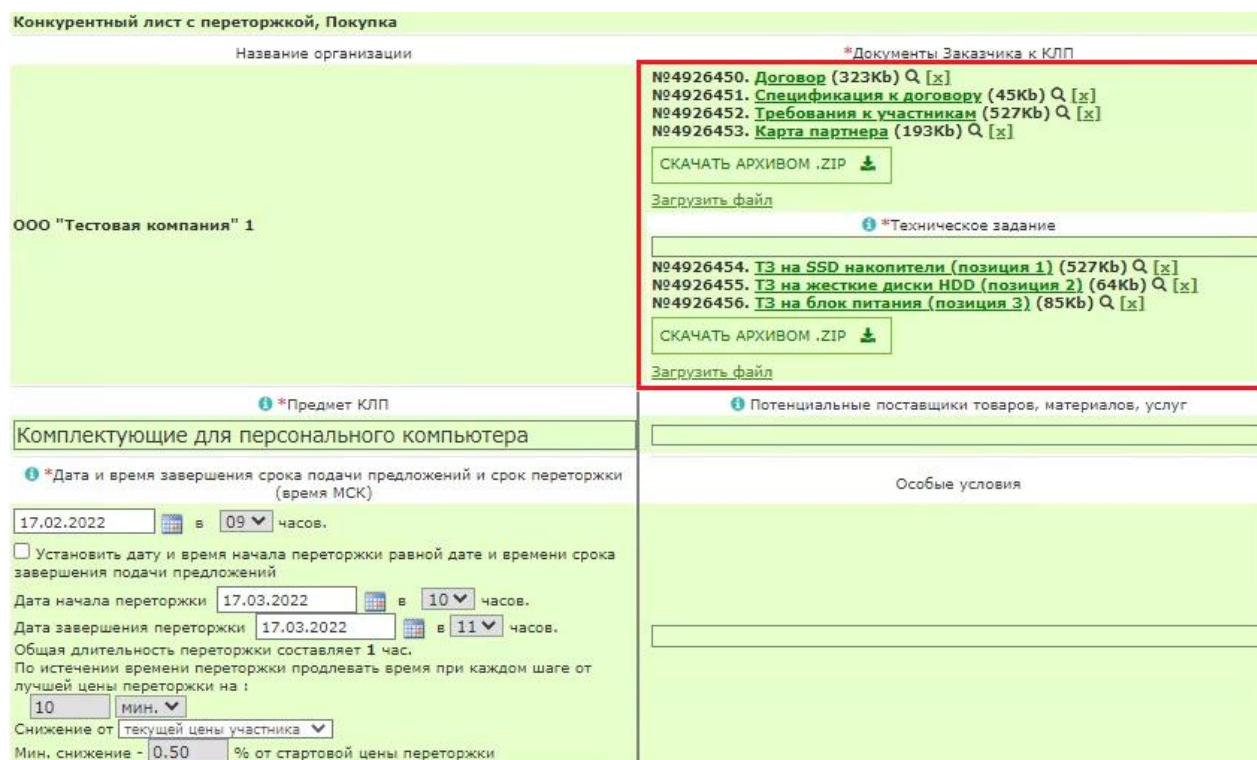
Конкурентный лист с переторжкой, Покупка

Название организации

ООО "Тестовая компания" 1

*Документы Заказчика к КЛП

№4926450. Договор (323Kb) [x]
№4926451. Спецификация к договору (45Kb) [x]
№4926452. Требования к участникам (527Kb) [x]
№4926453. Карта партнера (193Kb) [x]

СКАЧАТЬ АРХИВОМ .ZIP

Загрузить файл

*Техническое задание

№4926454. ТЗ на SSD накопители (позиция 1) (527Kb) [x]
№4926455. ТЗ на жесткие диски HDD (позиция 2) (64Kb) [x]
№4926456. ТЗ на блок питания (позиция 3) (85Kb) [x]

СКАЧАТЬ АРХИВОМ .ZIP

Загрузить файл

*Предмет КЛП

Комплектующие для персонального компьютера

Потенциальные поставщики товаров, материалов, услуг

*Дата и время завершения срока подачи предложений и срок переторжки (время МСК)

Особые условия

17.02.2022 в 09 часов.

Установить дату и время начала переторжки равной дате и времени срока завершения подачи предложений

Дата начала переторжки 17.03.2022 в 10 часов.

Дата завершения переторжки 17.03.2022 в 11 часов.

Общая длительность переторжки составляет 1 час.

По истечении времени переторжки продлевать время при каждом шаге от лучшей цены переторжки на :

10 мин.

Снижение от текущей цены участника

Мин. снижение - 0.50 % от стартовой цены переторжки